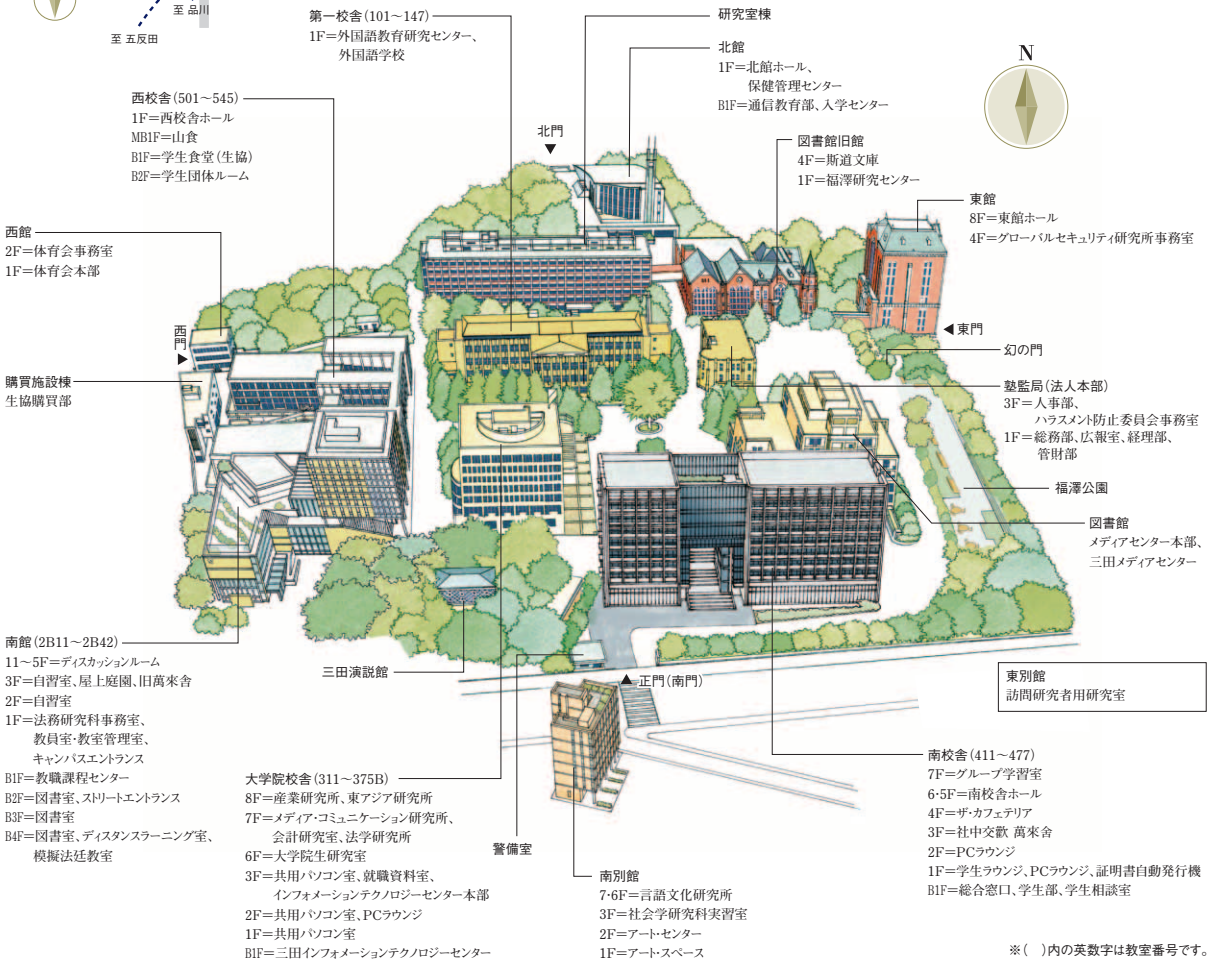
至 品川
至 五反田

第一校舎（101～147）
1F＝外国語教育研究センター、外国語学校

研究室棟

北館
1F＝北館ホール、保健管理センター
B1F＝通信教育部、入学センター

N

西校舎（501～545）
1F＝西校舎ホール
MB1F＝山食
B1F＝学生食堂（生協）
B2F＝学生団体ルーム

北門

図書館旧館
4F＝斯道文庫
1F＝福澤研究センター

東館
8F＝東館ホール
4F＝グローバルセキュリティ研究所事務室

西館
2F＝体育会事務室
1F＝体育会本部

西門

東門

幻の門

購買施設棟
生協購買部

塾監局（法人本部）
3F＝人事部、ハラスメント防止委員会事務室
1F＝総務部、広報室、経理部、管財部

福澤公園

図書館
メディアセンター本部、三田メディアセンター

南館（2B11～2B42）
11～5F＝ディスカッションルーム
3F＝自習室、屋上庭園、旧萬來舎
2F＝自習室
1F＝法務研究科事務室、教員室・教室管理室、キャンパスエントランス
B1F＝教職課程センター
B2F＝図書室、ストリートエントランス
B3F＝図書室
B4F＝図書室、ディスタンスラーニング室、模擬法廷教室

三田演説館

正門（南門）

東別館
訪問研究者用研究室

大学院校舎（311～375B）
8F＝産業研究所、東アジア研究所
7F＝メディア・コミュニケーション研究所、会計研究室、法学研究所
6F＝大学院生研究室
3F＝共用パソコン室、就職資料室、インフォメーションテクノロジーセンター本部
2F＝共用パソコン室、PCラウンジ
1F＝共用パソコン室
B1F＝三田インフォメーションテクノロジーセンター

警備室

南別館
7･6F＝言語文化研究所
3F＝社会学研究科実習室
2F＝アート・センター
1F＝アート・スペース

南校舎（411～477）
7F＝グループ学習室
6･5F＝南校舎ホール
4F＝ザ・カフェテリア
3F＝社中交歓 萬來舎
2F＝PCラウンジ
1F＝学生ラウンジ、PCラウンジ、証明書自動発行機
B1F＝総合窓口、学生部、学生相談室

※（ ）内の英数字は教室番号です。